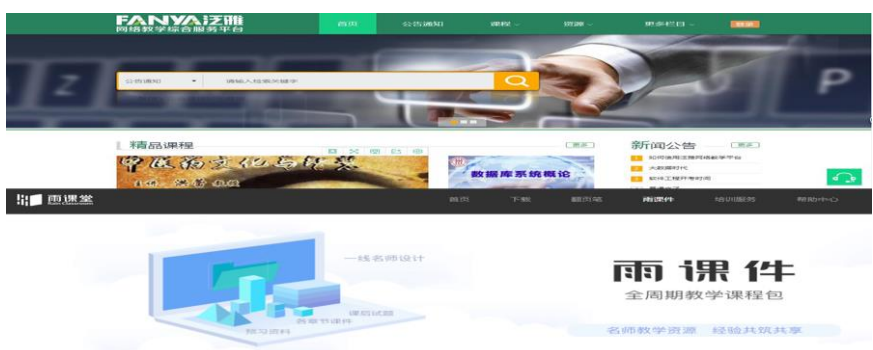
FANYA泛雅
网络教学综合服务平台

首页 公告通知 课程 资源 更多栏目 登录

公告通知 请输入检索关键字

精品课程
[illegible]
数据库系统概论

新闻公告
如何使用泛雅网络教学平台
大数据时代
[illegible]

雨课堂

首页 下载 智库 雨课件 培训服务 帮助中心

一线名师设计
课后试题
各章节课件
预习资料

雨课件
全周期教学课程包
名师教学资源 经验共筑共享